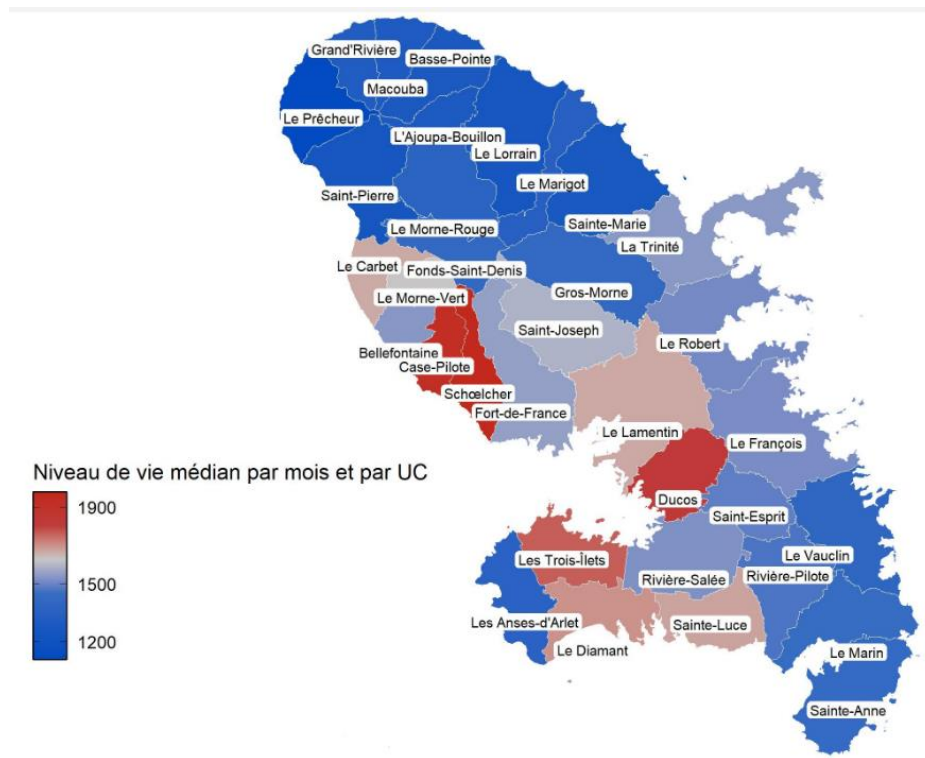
Grand'Rivière
Basse-Pointe
Macouba
Le Prêcheur
L'Ajoupa-Bouillon
Le Lorrain
Le Marigot
Saint-Pierre
Le Morne-Rouge
Sainte-Marie
La Trinité
Le Carbet
Fonds-Saint-Denis
Le Morne-Vert
Gros-Morne
Saint-Joseph
Bellefontaine
Case-Pilote
Le Robert
Schœlcher
Fort-de-France
Le Lamentin
Le François
Niveau de vie médian par mois et par UC
1900
1500
1200
Ducos
Saint-Esprit
Les Trois-Îlets
Le Vauclin
Rivière-Salée
Rivière-Pilote
Les Anses-d'Arlet
Sainte-Luce
Le Diamant
Le Marin
Sainte-Anne